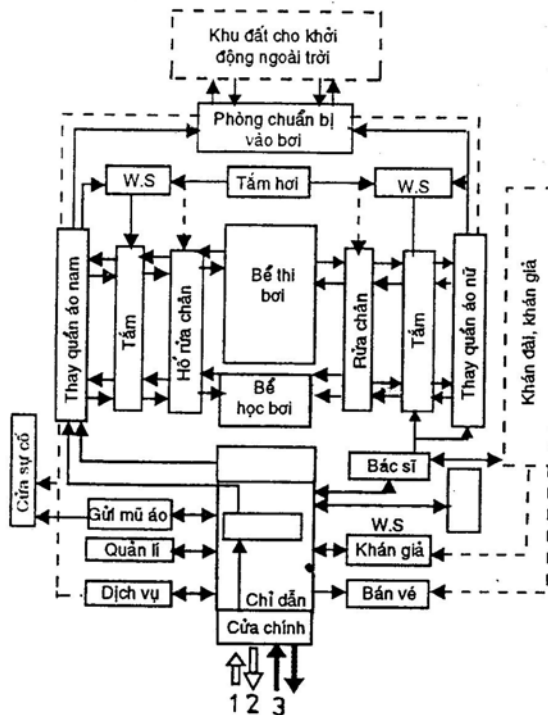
Khu đất cho khởi động ngoài trời

Phòng chuẩn bị vào bơi

W.S

Tắm hơi

W.S

Thay quần áo nam

Tắm

Hố rửa chân

Bể thi bơi

Rửa chân

Tắm

Thay quần áo nữ

Khán đài, khán giả

Bể học bơi

Cửa sự cố

Bác sĩ

Gửi mũ áo

W.S

Quản lí

Khán giả

Dịch vụ

Chỉ dẫn

Bán vé

Cửa chính

1 2 3